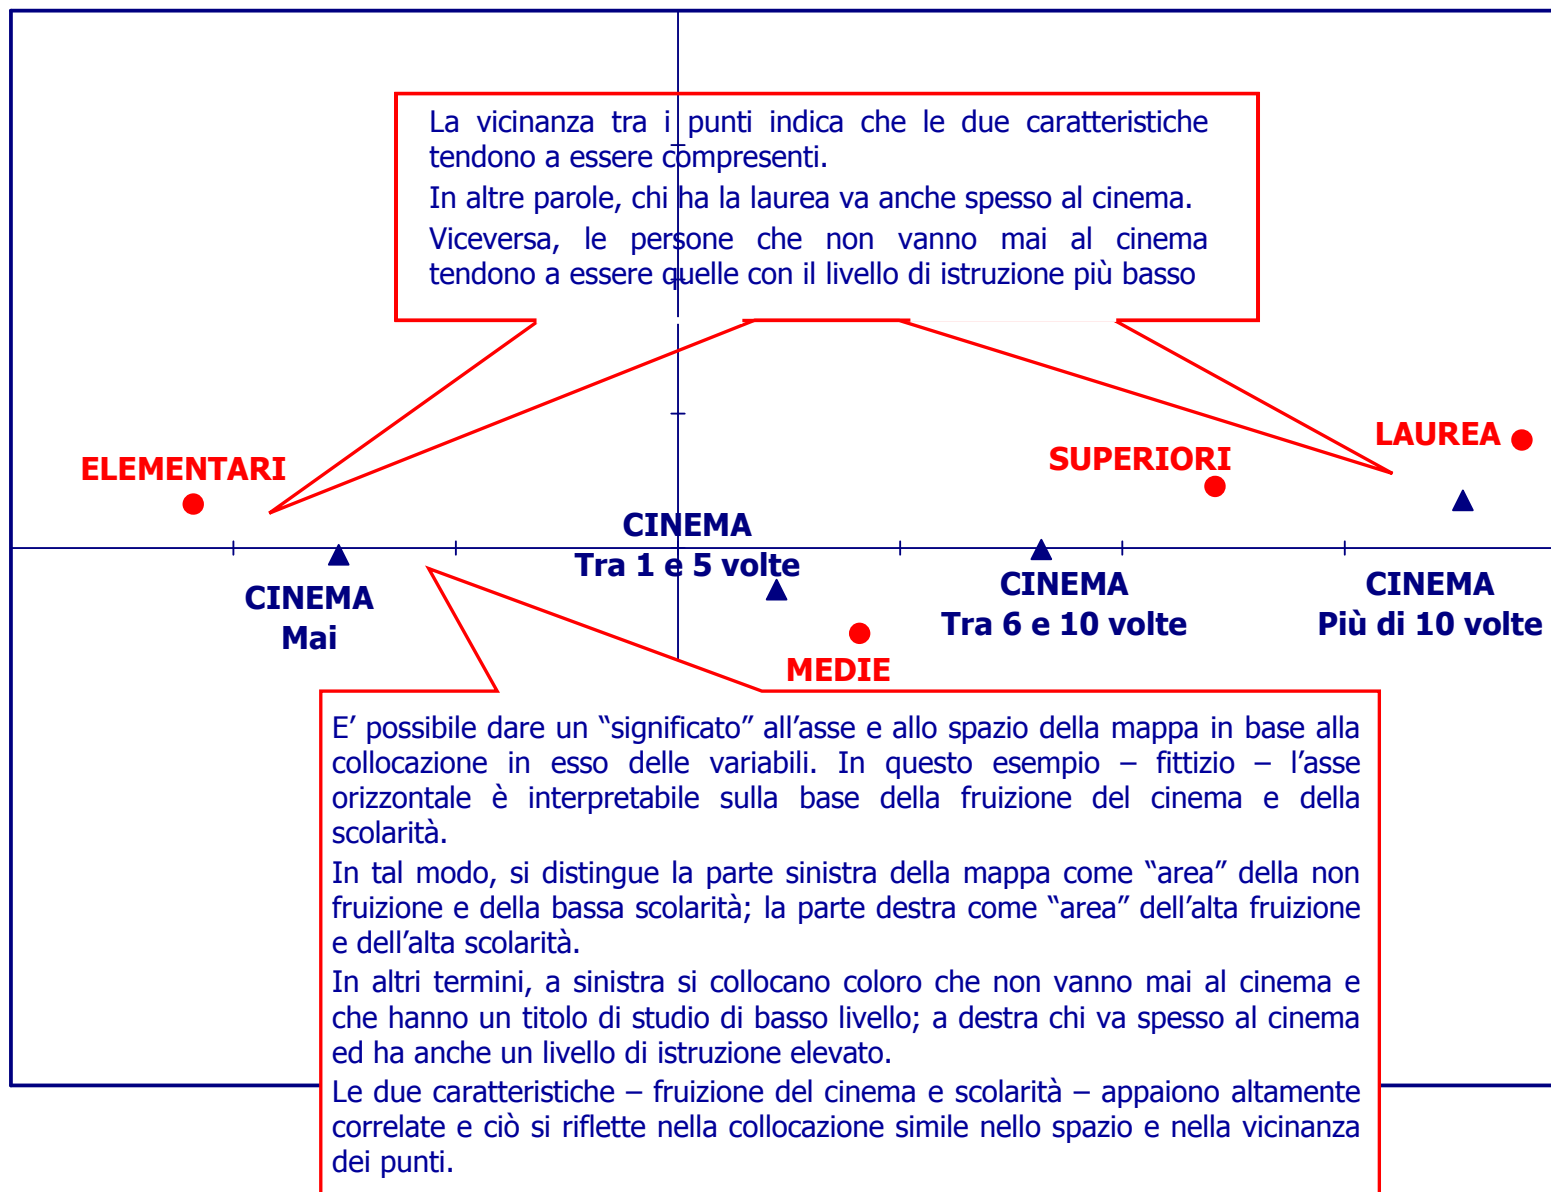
La vicinanza tra i punti indica che le due caratteristiche tendono a essere compresenti.

In altre parole, chi ha la laurea va anche spesso al cinema.

Viceversa, le persone che non vanno mai al cinema tendono a essere quelle con il livello di istruzione più basso

ELEMENTARI

SUPERIORI

LAUREA

CINEMA
Tra 1 e 5 volte

CINEMA
Mai

CINEMA
Tra 6 e 10 volte

CINEMA
Più di 10 volte

MEDIE

E' possibile dare un "significato" all'asse e allo spazio della mappa in base alla collocazione in esso delle variabili. In questo esempio – fittizio – l'asse orizzontale è interpretabile sulla base della fruizione del cinema e della scolarità.

In tal modo, si distingue la parte sinistra della mappa come "area" della non fruizione e della bassa scolarità; la parte destra come "area" dell'alta fruizione e dell'alta scolarità.

In altri termini, a sinistra si collocano coloro che non vanno mai al cinema e che hanno un titolo di studio di basso livello; a destra chi va spesso al cinema ed ha anche un livello di istruzione elevato.

Le due caratteristiche – fruizione del cinema e scolarità – appaiono altamente correlate e ciò si riflette nella collocazione simile nello spazio e nella vicinanza dei punti.